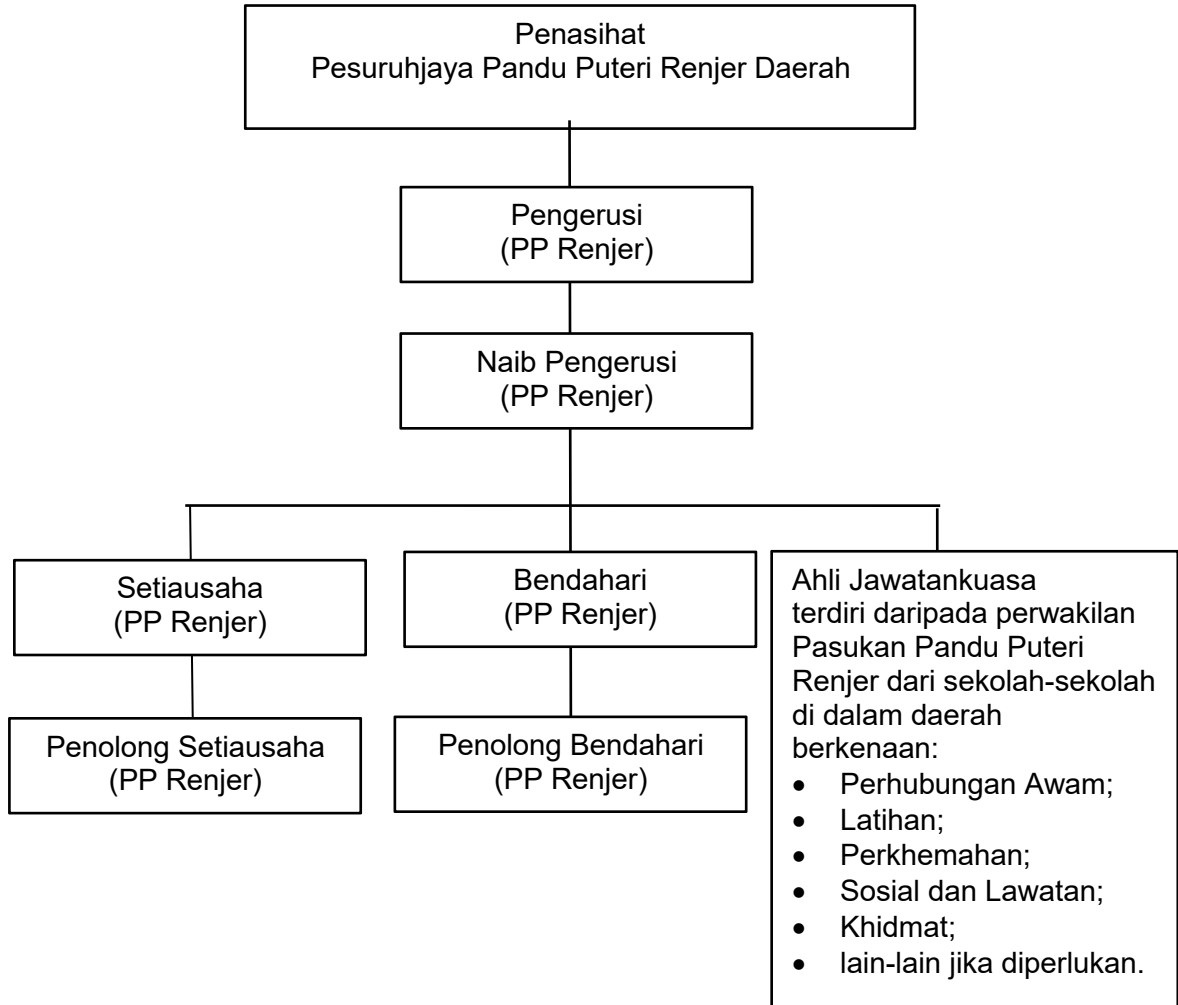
Penasihat
Pesuruhjaya Pandu Puteri Renjer Daerah

Pengerusi
(PP Renjer)

Naib Pengerusi
(PP Renjer)

Setiausaha
(PP Renjer)

Penolong Setiausaha
(PP Renjer)

Bendahari
(PP Renjer)

Penolong Bendahari
(PP Renjer)

Ahli Jawatankuasa terdiri daripada perwakilan Pasukan Pandu Puteri Renjer dari sekolah-sekolah di dalam daerah berkenaan:
- Perhubungan Awam;
- Latihan;
- Perkhemahan;
- Sosial dan Lawatan;
- Khidmat;
- lain-lain jika diperlukan.